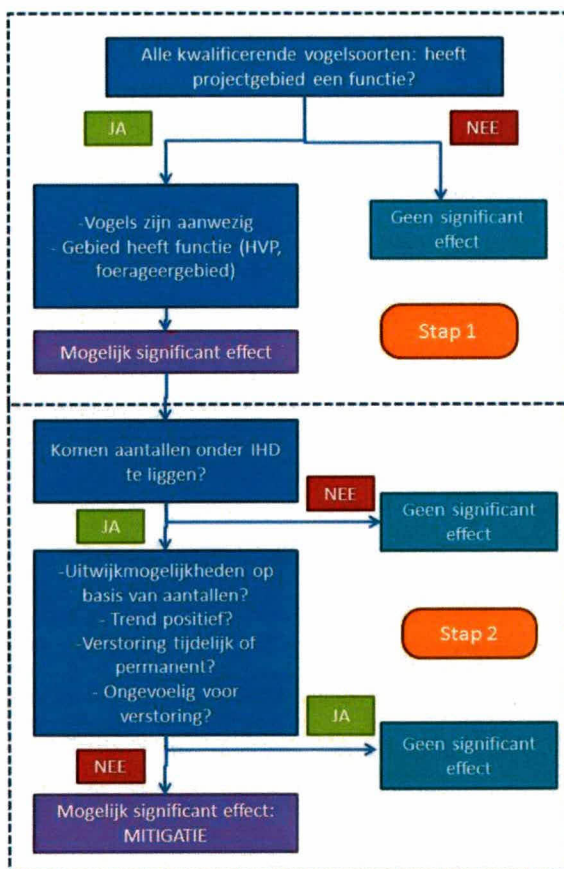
Alle kwalificerende vogelsoorten: heeft projectgebied een functie?

JA

NEE

-Vogels zijn aanwezig
- Gebied heeft functie (HVP, foerageergebied)

Geen significant effect

Stap 1

Mogelijk significant effect

Komen aantallen onder IHD te liggen?

NEE

JA

Geen significant effect

-Uitwijkmogelijkheden op basis van aantallen?
- Trend positief?
-Verstoring tijdelijk of permanent?
- Ongevoelig voor verstoring?

Stap 2

JA

Geen significant effect

NEE

Mogelijk significant effect: MITIGATIE